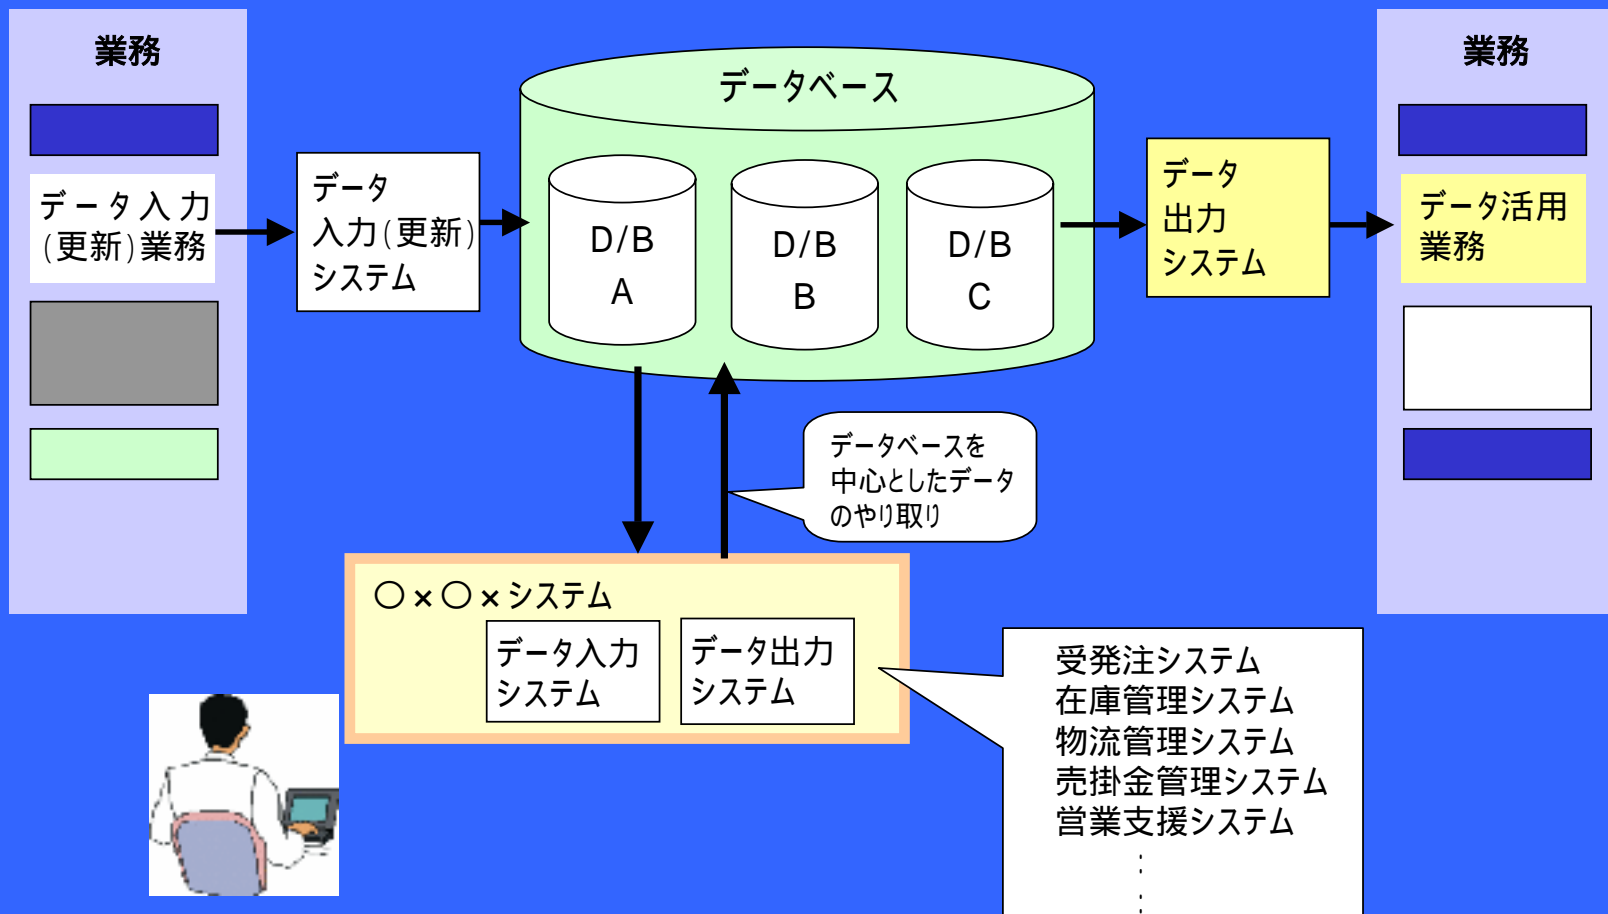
業務

データ入力（更新）業務

データ入力（更新）システム

データベース

D/B A

D/B B

D/B C

データ出力システム

業務

データ活用業務

データベースを中心としたデータのやり取り

○×○×システム

データ入力システム

データ出力システム

受発注システム
在庫管理システム
物流管理システム
売掛金管理システム
営業支援システム
⋮